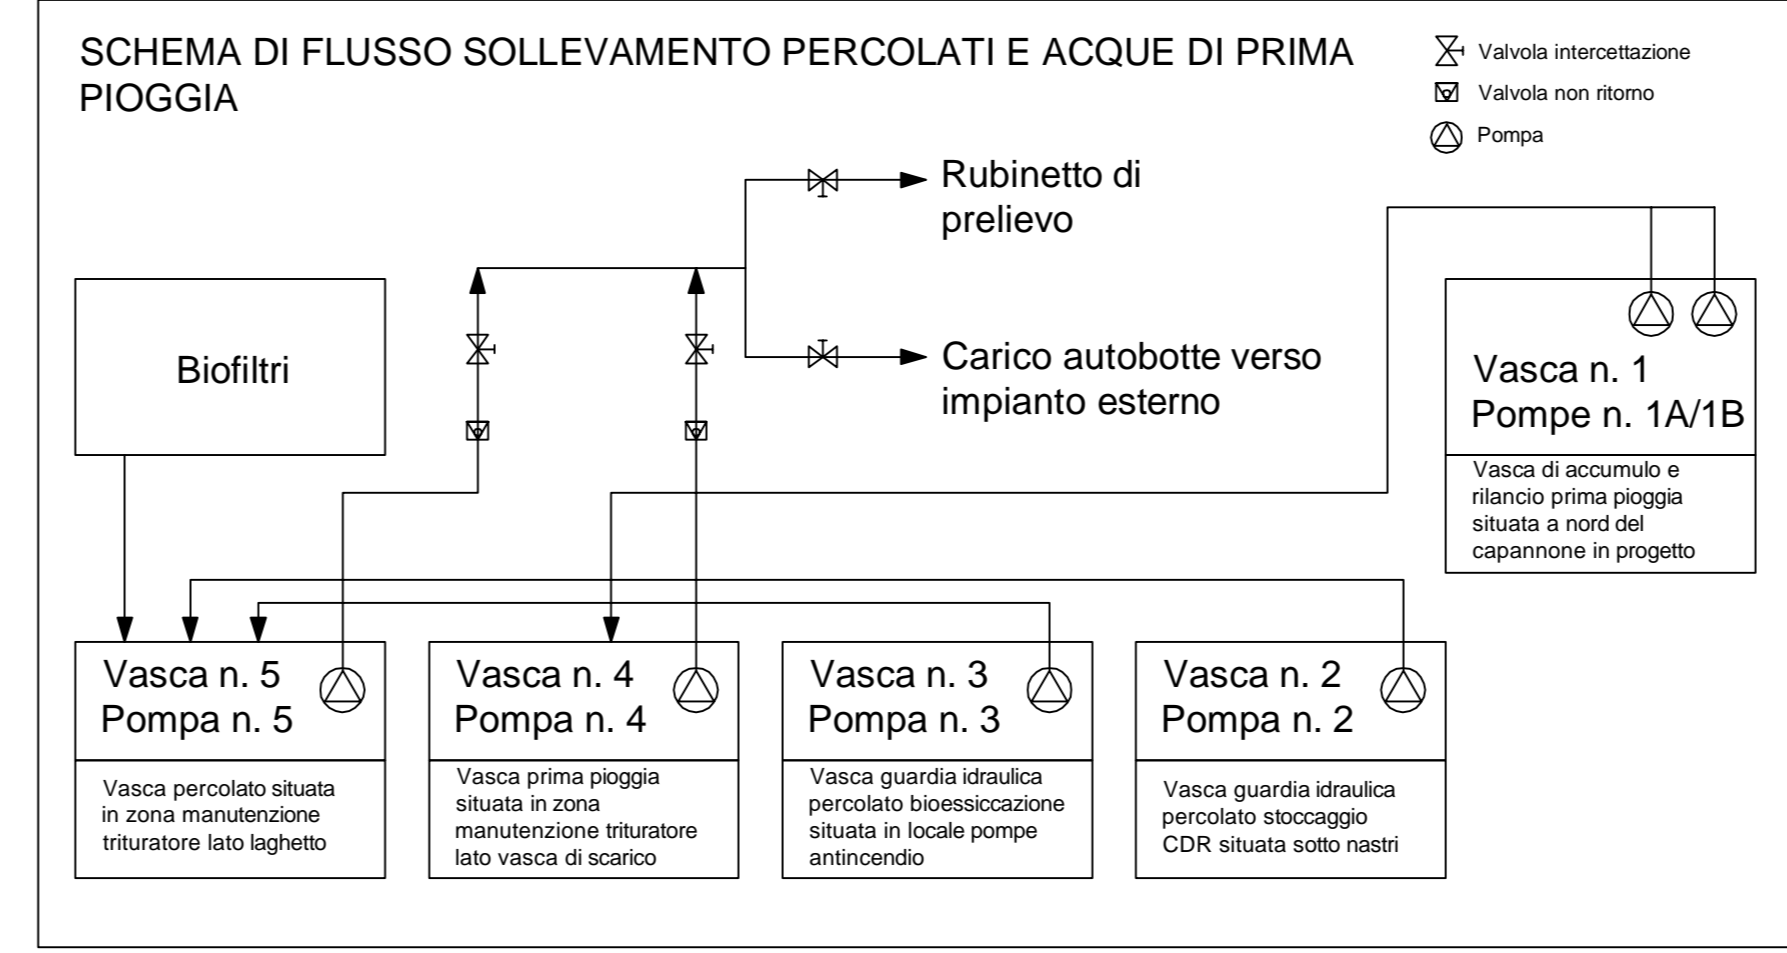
SCHEMA DI FLUSSO SOLLEVAMENTO PERCOLATI E ACQUE DI PRIMA PIOGGIA

Valvola intercettazione
Valvola non ritorno
Pompa

Rubinetto di prelievo

Carico autobotte verso impianto esterno

Biofiltri

Vasca n. 1
Pompe n. 1A/1B

Vasca di accumulo e rilancio prima pioggia situata a nord del capannone in progetto

Vasca n. 5
Pompa n. 5

Vasca percolato situata in zona manutenzione trituratore lato laghetto

Vasca n. 4
Pompa n. 4

Vasca prima pioggia situata in zona manutenzione trituratore lato vasca di scarico

Vasca n. 3
Pompa n. 3

Vasca guardia idraulica percolato bioessiccazione situata in locale pompe antincendio

Vasca n. 2
Pompa n. 2

Vasca guardia idraulica percolato stoccaggio CDR situata sotto nastri